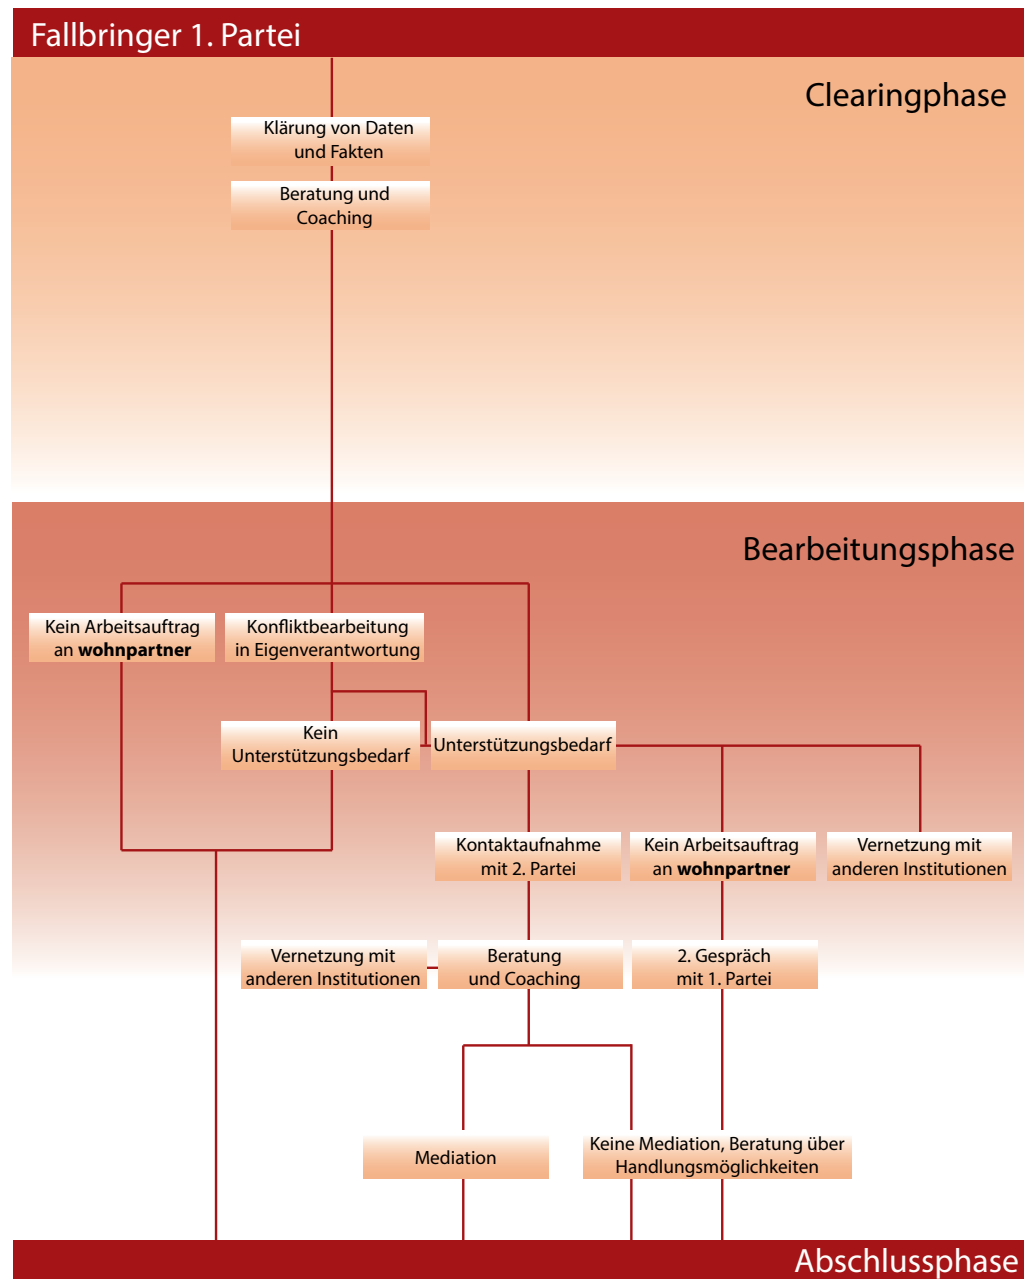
Fallbringer 1. Partei

Clearingphase

Klärung von Daten und Fakten

Beratung und Coaching

Bearbeitungsphase

Kein Arbeitsauftrag an **wohnpartner**

Konfliktbearbeitung in Eigenverantwortung

Kein Unterstützungsbedarf

Unterstützungsbedarf

Kontaktaufnahme mit 2. Partei

Kein Arbeitsauftrag an **wohnpartner**

Vernetzung mit anderen Institutionen

Vernetzung mit anderen Institutionen

Beratung und Coaching

2. Gespräch mit 1. Partei

Mediation

Keine Mediation, Beratung über Handlungsmöglichkeiten

Abschlussphase